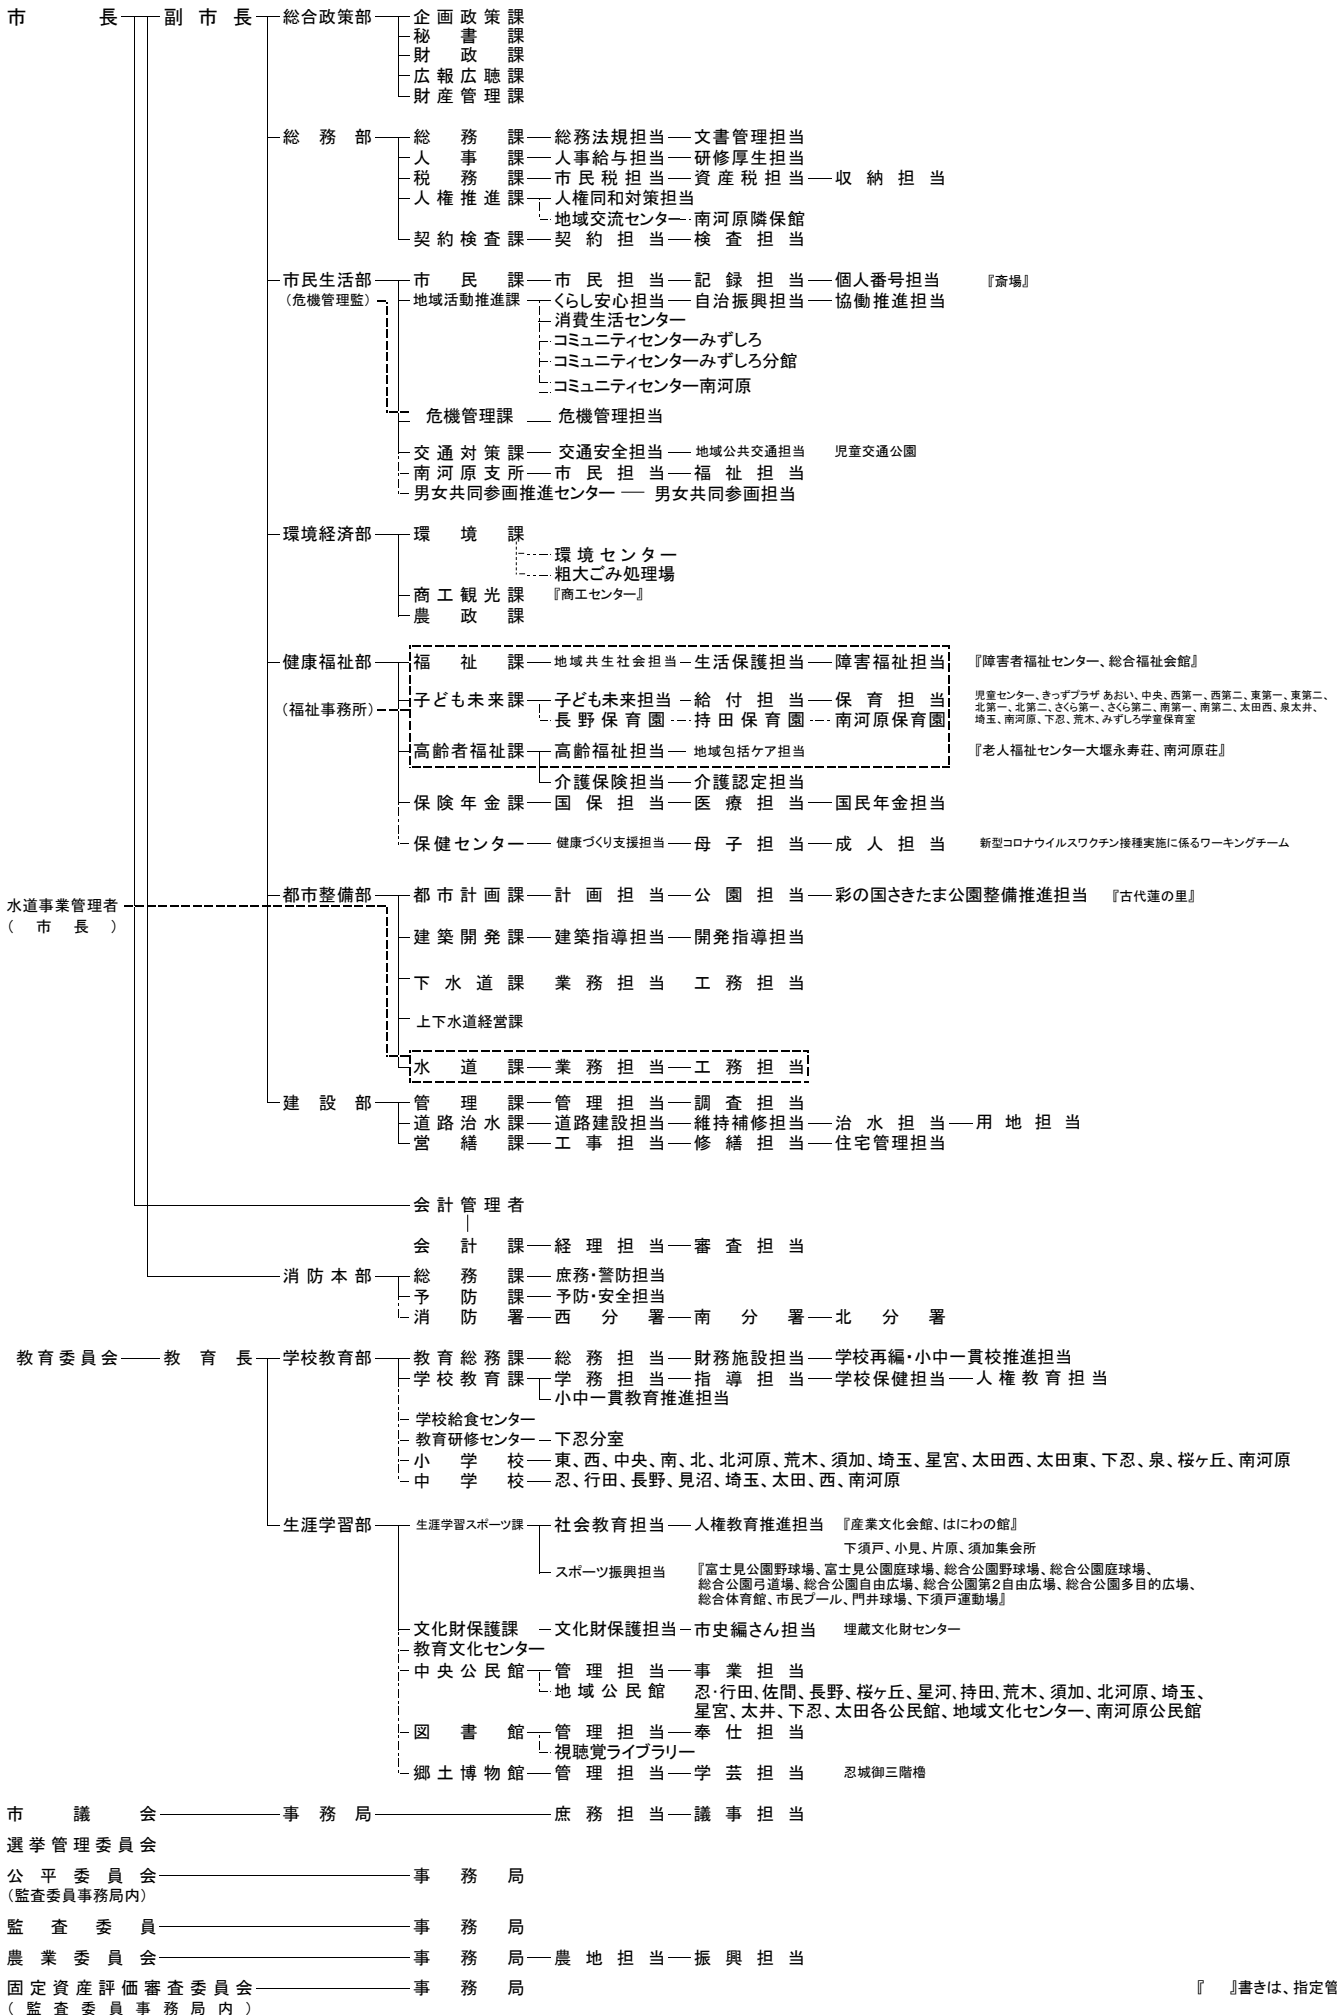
市　長　副市長　総合政策部　企画政策課
秘書課
財政課
広報広聴課
財産管理課

総務部　総務課　総務法規担当　文書管理担当
人事課　人事給与担当　研修厚生担当
税務課　市民税担当　資産税担当　収納担当
人権推進課　人権同和対策担当
地域交流センター　南河原隣保館
契約検査課　契約担当　検査担当

市民生活部　市民課　市民担当　記録担当　個人番号担当　『斎場』
（危機管理監）　地域活動推進課　くらし安心担当　自治振興担当　協働推進担当
消費生活センター
コミュニティセンターみずしろ
コミュニティセンターみずしろ分館
コミュニティセンター南河原
危機管理課　危機管理担当
交通対策課　交通安全担当　地域公共交通担当　児童交通公園
南河原支所　市民担当　福祉担当
男女共同参画推進センター　男女共同参画担当

環境経済部　環境課
環境センター
粗大ごみ処理場
商工観光課　『商工センター』
農政課

健康福祉部　福祉課　地域共生社会担当　生活保護担当　障害福祉担当　『障害者福祉センター、総合福祉会館』
（福祉事務所）　子ども未来課　子ども未来担当　給付担当　保育担当　児童センター、きっずプラザ あおい、中央、西第一、西第二、東第一、東第二、北第一、北第二、さくら第一、さくら第二、南第一、南第二、太田西、泉太井、埼玉、南河原、下忍、荒木、みずしろ学童保育室
長野保育園　持田保育園　南河原保育園
高齢者福祉課　高齢福祉担当　地域包括ケア担当　『老人福祉センター大堰永寿荘、南河原荘』
介護保険担当　介護認定担当
保険年金課　国保担当　医療担当　国民年金担当
保健センター　健康づくり支援担当　母子担当　成人担当　新型コロナウイルスワクチン接種実施に係るワーキングチーム

水道事業管理者
（市長）
都市整備部　都市計画課　計画担当　公園担当　彩の国さきたま公園整備推進担当　『古代蓮の里』
建築開発課　建築指導担当　開発指導担当
下水道課　業務担当　工務担当
上下水道経営課
水道課　業務担当　工務担当
建設部　管理課　管理担当　調査担当
道路治水課　道路建設担当　維持補修担当　治水担当　用地担当
営繕課　工事担当　修繕担当　住宅管理担当

会計管理者
会計課　経理担当　審査担当
消防本部　総務課　庶務・警防担当
予防課　予防・安全担当
消防署　西分署　南分署　北分署

教育委員会　教育長　学校教育部　教育総務課　総務担当　財務施設担当　学校再編・小中一貫校推進担当
学校教育課　学務担当　指導担当　学校保健担当　人権教育担当
小中一貫教育推進担当
学校給食センター
教育研修センター　下忍分室
小学校　東、西、中央、南、北、北河原、荒木、須加、埼玉、星宮、太田西、太田東、下忍、泉、桜ヶ丘、南河原
中学校　忍、行田、長野、見沼、埼玉、太田、西、南河原

生涯学習部　生涯学習スポーツ課　社会教育担当　人権教育推進担当　『産業文化会館、はにわの館』
下須戸、小見、片原、須加集会所
スポーツ振興担当　『富士見公園野球場、富士見公園庭球場、総合公園野球場、総合公園庭球場、総合公園弓道場、総合公園自由広場、総合公園第2自由広場、総合公園多目的広場、総合体育館、市民プール、門井球場、下須戸運動場』
文化財保護課　文化財保護担当　市史編さん担当　埋蔵文化財センター
教育文化センター
中央公民館　管理担当　事業担当
地域公民館　忍・行田、佐間、長野、桜ヶ丘、星河、持田、荒木、須加、北河原、埼玉、星宮、太井、下忍、太田各公民館、地域文化センター、南河原公民館
図書館　管理担当　奉仕担当
視聴覚ライブラリー
郷土博物館　管理担当　学芸担当　忍城御三階櫓

市議会　事務局　庶務担当　議事担当
選挙管理委員会
公平委員会　事務局
（監査委員事務局内）
監査委員　事務局
農業委員会　事務局　農地担当　振興担当
固定資産評価審査委員会　事務局　『　』書きは、指定管
（監査委員事務局内）